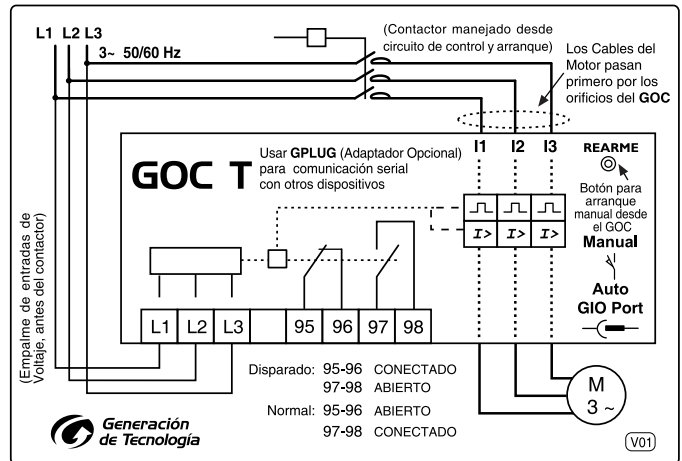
L1 L2 L3

3~ 50/60 Hz

(Contactor manejado desde circuito de control y arranque)

Los Cables del Motor pasan primero por los orificios del **GOC**

GOC T

Usar **GPLUG** (Adaptador Opcional) para comunicación serial con otros dispositivos

I1 I2 I3

I> I> I>

REARME

Botón para arranque manual desde el GOC

Manual

Auto

GIO Port

(Empalme de entradas de Voltaje, antes del contactor)

| L1 | L2 | L3 | | 95 | 96 | 97 | 98 |
|---|---|---|---|---|---|---|---|

Disparado: 95-96 CONECTADO
97-98 ABIERTO

Normal: 95-96 ABIERTO
97-98 CONECTADO

M
3 ~

Generación de Tecnología

V01